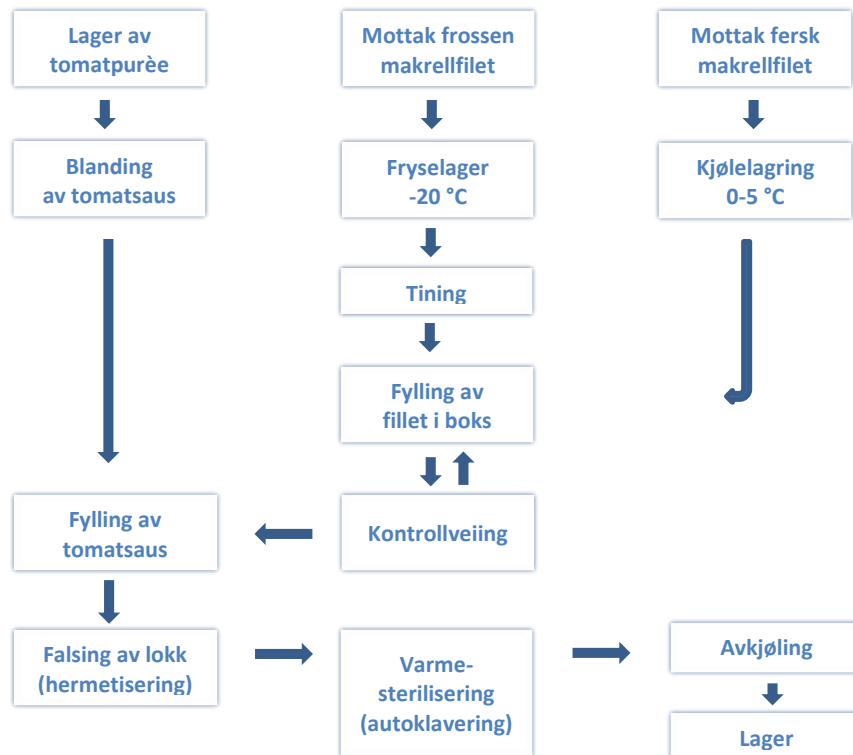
Lager av tomatpurèe

Mottak frossen makrellfilet

Mottak fersk makrellfilet

Blanding av tomatsaus

Fryselager -20 °C

Kjølelagring 0-5 °C

Tining

Fylling av fillet i boks

Fylling av tomatsaus

Kontrollveiing

Falsing av lokk (hermetisering)

Varme-sterilisering (autoklavering)

Avkjøling

Lager